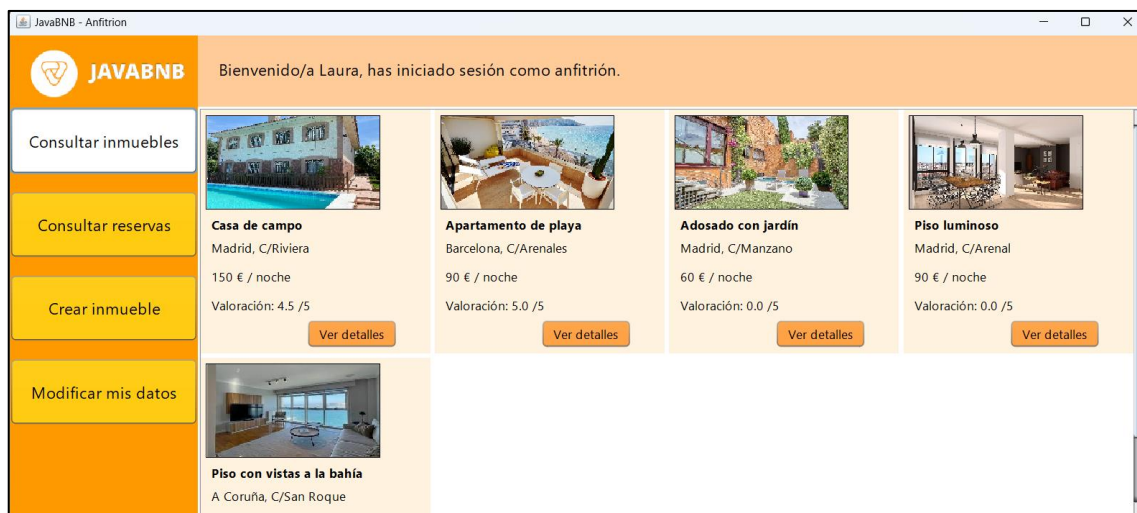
JavaBNB - Anfitrion

JAVABNB

Bienvenido/a Laura, has iniciado sesión como anfitrión.

Consultar inmuebles

Consultar reservas

Crear inmueble

Modificar mis datos

Casa de campo
Madrid, C/Riviera
150 € / noche
Valoración: 4.5 /5
Ver detalles

Apartamento de playa
Barcelona, C/Arenales
90 € / noche
Valoración: 5.0 /5
Ver detalles

Adosado con jardín
Madrid, C/Manzano
60 € / noche
Valoración: 0.0 /5
Ver detalles

Piso luminoso
Madrid, C/Arenal
90 € / noche
Valoración: 0.0 /5
Ver detalles

Piso con vistas a la bahía
A Coruña, C/San Roque